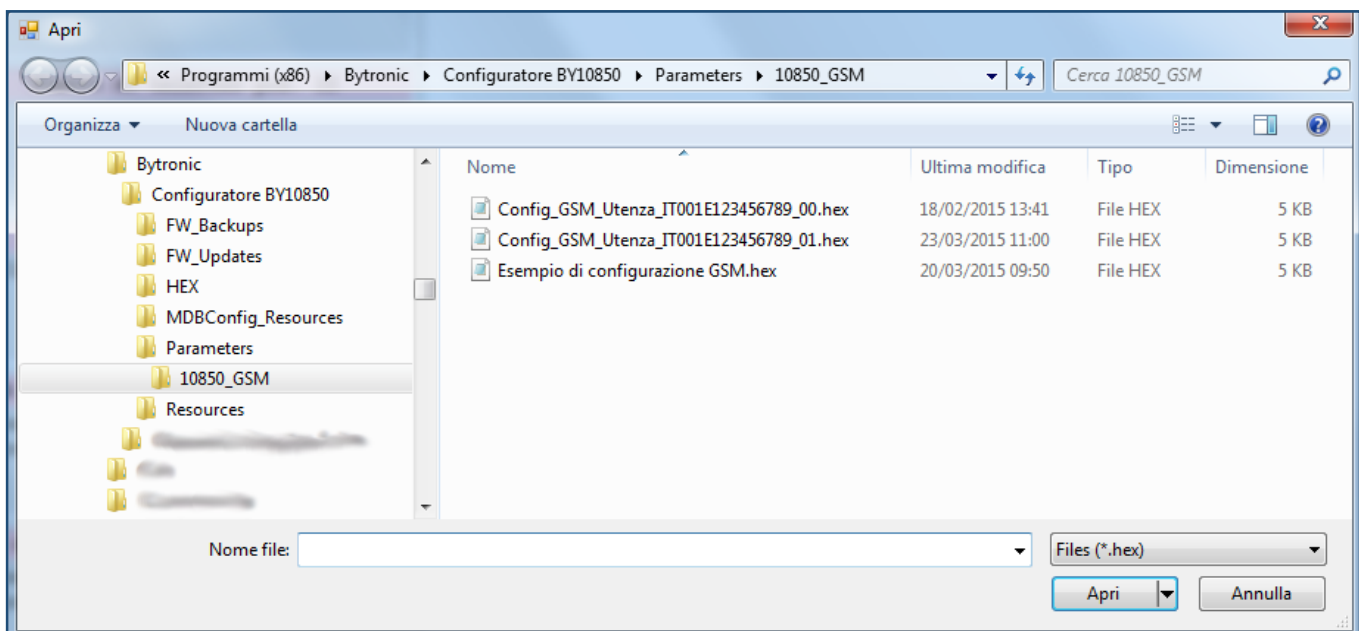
Apri

« Programmi (x86) ▸ Bytronic ▸ Configuratore BY10850 ▸ Parameters ▸ 10850_GSM

Cerca 10850_GSM

Organizza ▾ Nuova cartella

Bytronic
Configuratore BY10850
FW_Backups
FW_Updates
HEX
MDBConfig_Resources
Parameters
10850_GSM
Resources
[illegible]
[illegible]
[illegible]

| Nome | Ultima modifica | Tipo | Dimensione |
|---|---|---|---|
| Config_GSM_Utenza_IT001E123456789_00.hex | 18/02/2015 13:41 | File HEX | 5 KB |
| Config_GSM_Utenza_IT001E123456789_01.hex | 23/03/2015 11:00 | File HEX | 5 KB |
| Esempio di configurazione GSM.hex | 20/03/2015 09:50 | File HEX | 5 KB |

Nome file:
Files (*.hex)
Apri
Annulla